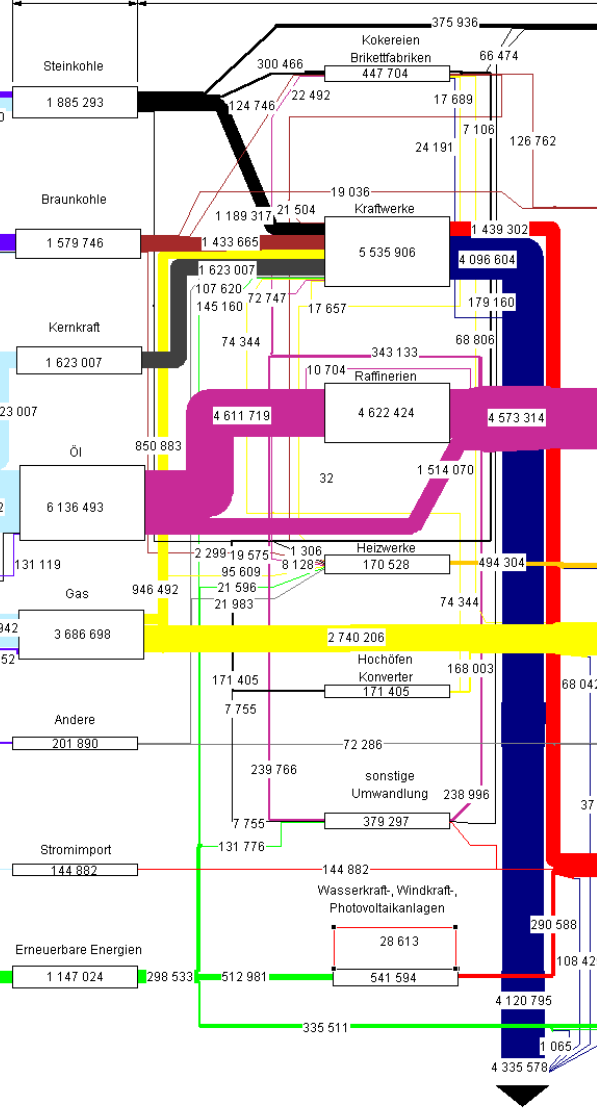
375 936
Kokereien Brikettfabriken
447 704
66 474
300 466
22 492
Steinkohle
1 885 293
124 746
17 689
7 106
24 191
126 762
19 036
Braunkohle
1 189 317
21 504
Kraftwerke
1 439 302
1 579 746
1 433 665
5 535 906
4 096 604
1 623 007
107 620
145 160
72 747
17 657
179 160
74 344
68 806
Kernkraft
1 623 007
343 133
10 704
Raffinerien
23 007
4 611 719
4 622 424
4 573 314
850 883
32
Öl
1 514 070
6 136 493
2
131 119
2 299
19 575
1 306
Heizwerke
95 609
8 128
170 528
494 304
946 492
21 596
Gas
21 983
74 344
942
3 686 698
2 740 206
52
168 003
Hochöfen Konverter
171 405
171 405
68 042
7 755
Andere
201 890
72 286
239 766
sonstige Umwandlung
238 996
37
7 755
379 297
131 776
Stromimport
144 882
144 882
Wasserkraft-, Windkraft-, Photovoltaikanlagen
28 613
290 588
108 42
Erneuerbare Energien
1 147 024
298 533
512 981
541 594
4 120 795
335 511
1 065
4 335 578